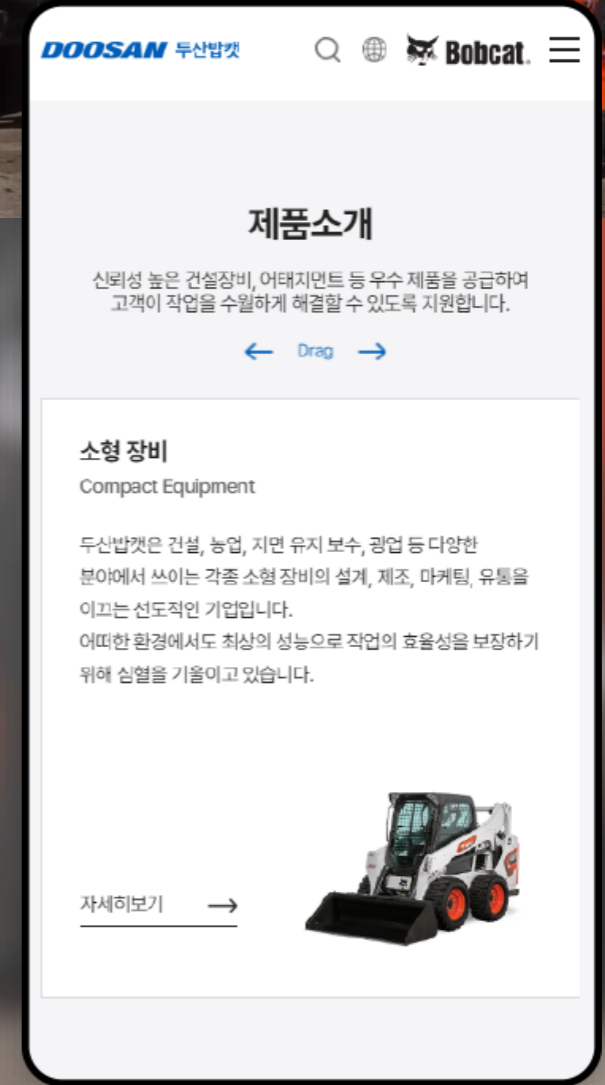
DOOSAN 두산밥캣

Bobcat.

제품소개

신뢰성 높은 건설장비, 어태치먼트 등 우수 제품을 공급하여 고객이 작업을 수월하게 해결할 수 있도록 지원합니다.

Drag

소형 장비

Compact Equipment

두산밥캣은 건설, 농업, 지면 유지 보수, 광업 등 다양한 분야에서 쓰이는 각종 소형 장비의 설계, 제조, 마케팅, 유통을 이끄는 선도적인 기업입니다.
어떠한 환경에서도 최상의 성능으로 작업의 효율성을 보장하기 위해 심혈을 기울이고 있습니다.

자세히보기